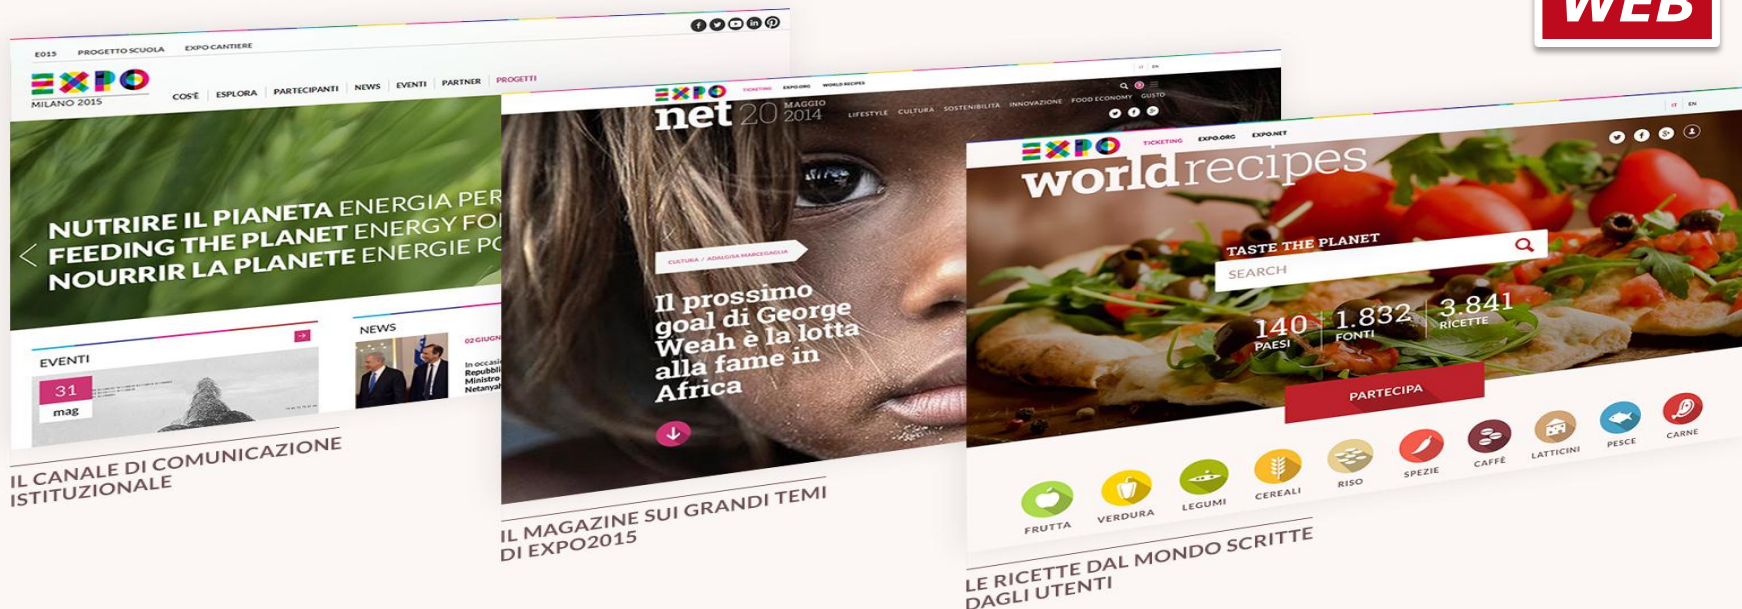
WEB

E015 PROGETTO SCUOLA EXPO CANTIERE

EXPO MILANO 2015

COS'È ESPLORA PARTECIPANTI NEWS EVENTI PARTNER PROGETTI

NUTRIRE IL PIANETA ENERGIA PER
FEEDING THE PLANET ENERGY FO
NOURRIR LA PLANETE ENERGIE PO

EVENTI

31 mag

NEWS

02 GIUGN

In occasi
Repubbli
Ministro
Netanya

IL CANALE DI COMUNICAZIONE ISTITUZIONALE

EXPO net 20 MAGGIO 2014

TICKETING EXPO.ORG WORLD RECIPES

LIFESTYLE CULTURA SOSTENIBILITÀ INNOVAZIONE FOOD ECONOMY GUSTO

CULTURA / ADALGISA MARCEGAGLIA

Il prossimo goal di George Weah è la lotta alla fame in Africa

IL MAGAZINE SUI GRANDI TEMI DI EXPO2015

EXPO TICKETING EXPO.ORG EXPO.NET

IT EN

worldrecipes

TASTE THE PLANET

SEARCH

140 PAESI

1.832 FONTI

3.841 RICETTE

PARTECIPA

FRUTTA VERDURA LEGUMI CEREALI RISO SPEZIE CAFFÈ LATTICINI PESCE CARNE

LE RICETTE DAL MONDO SCRITTE DAGLI UTENTI